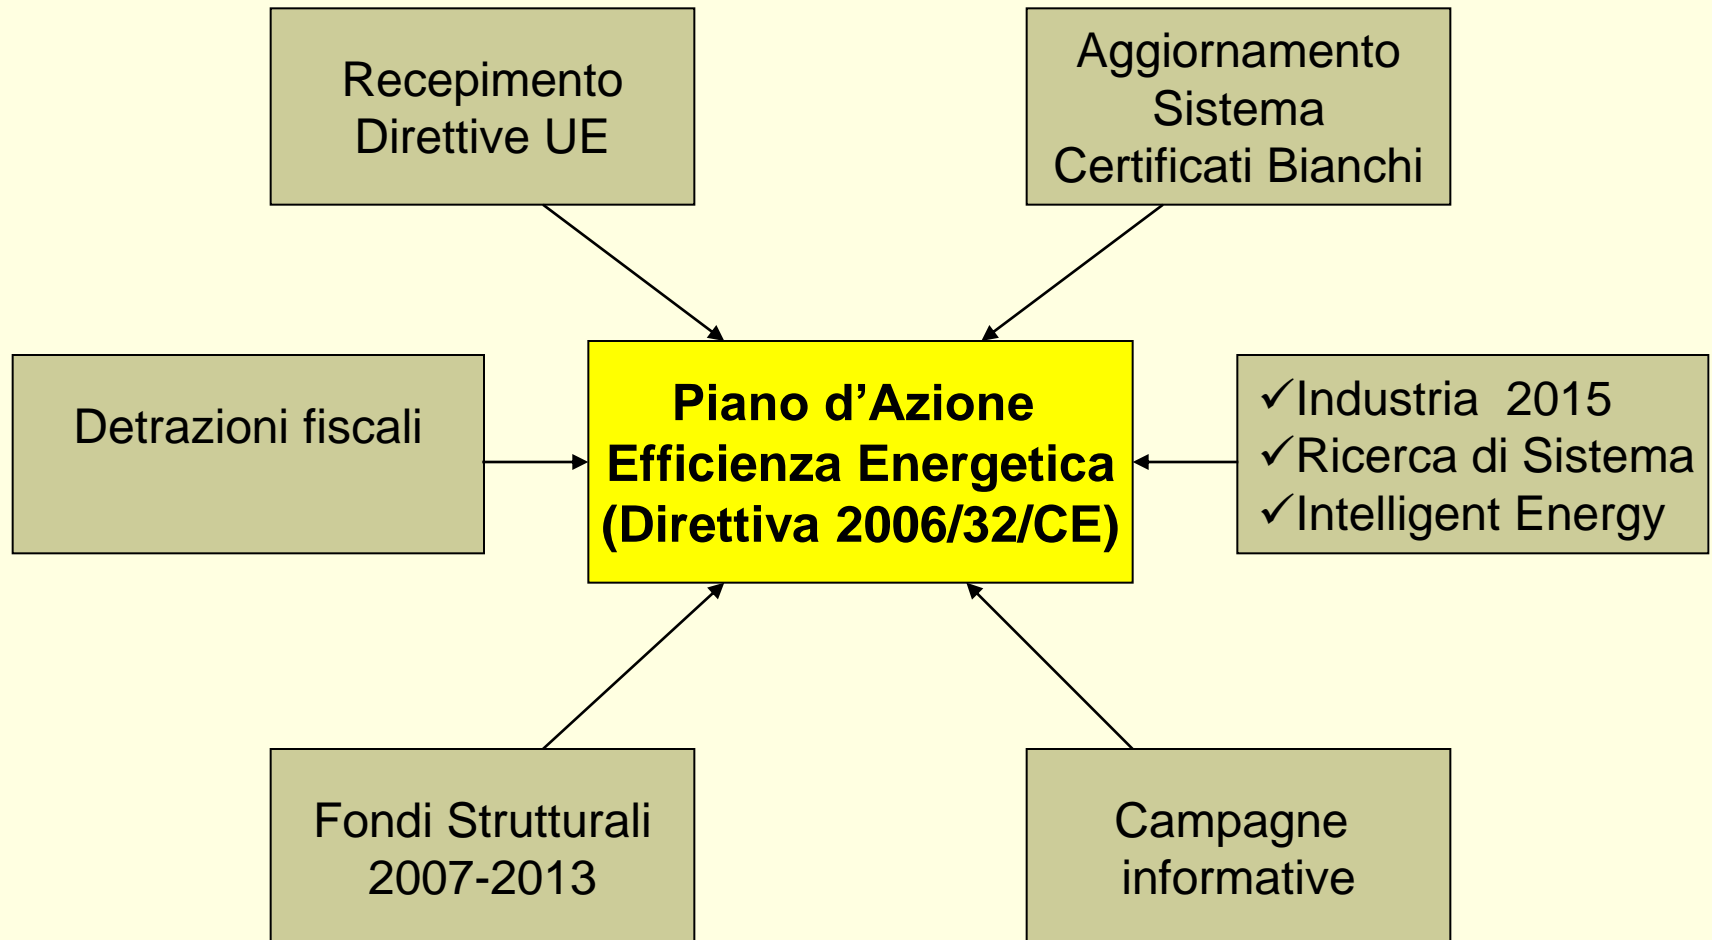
Recepimento Direttive UE

Aggiornamento Sistema Certificati Bianchi

Detrazioni fiscali

Piano d’Azione Efficienza Energetica (Direttiva 2006/32/CE)

✓Industria 2015
✓Ricerca di Sistema
✓Intelligent Energy

Fondi Strutturali 2007-2013

Campagne informative